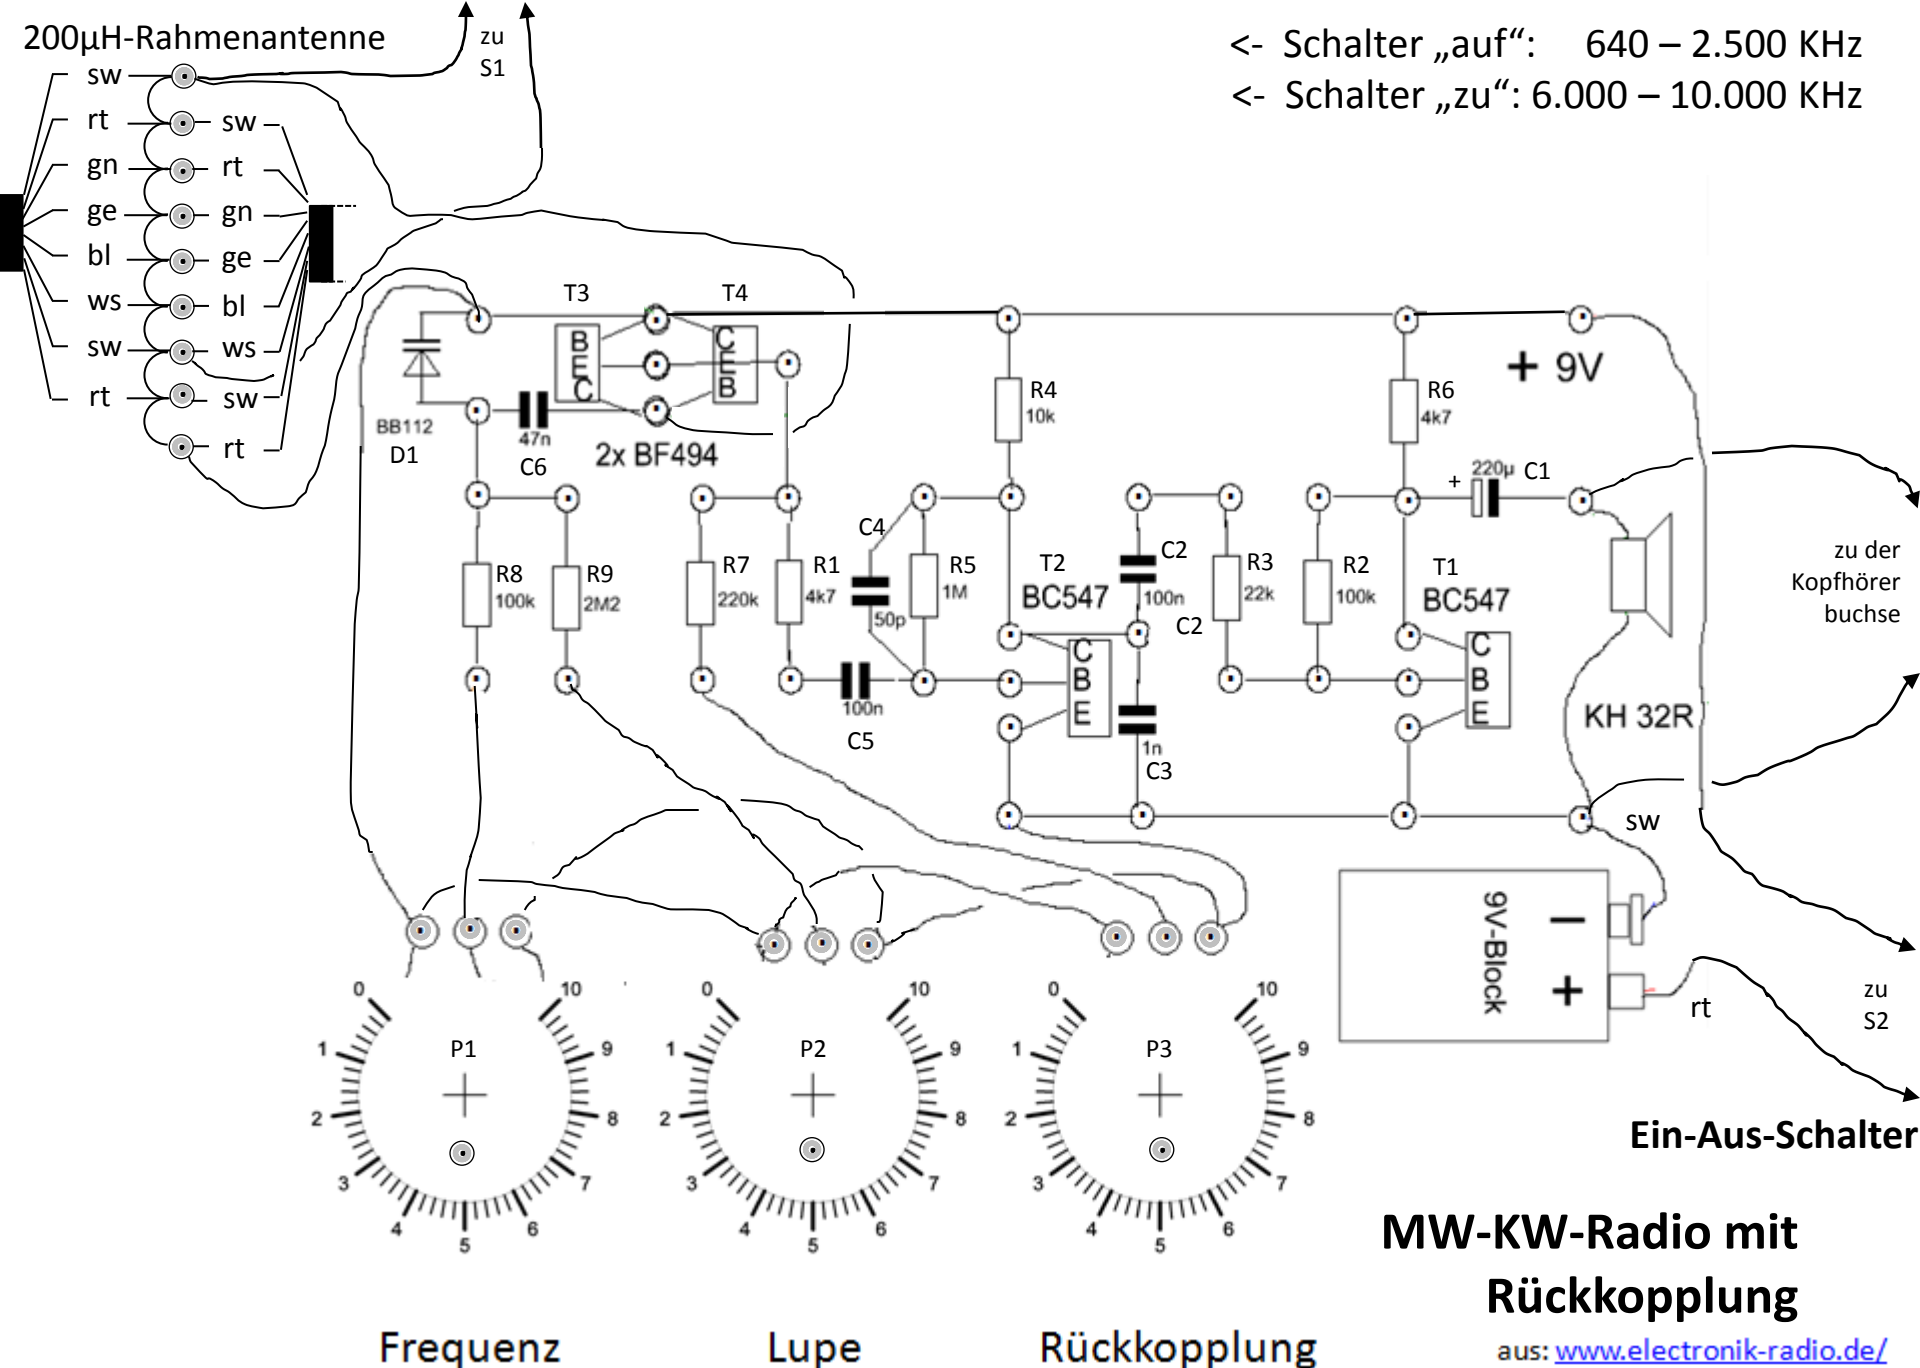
200µH-Rahmenantenne

zu S1

<- Schalter „auf“: 640 – 2.500 KHz
<- Schalter „zu“: 6.000 – 10.000 KHz

sw
rt
gn
ge
bl
ws
sw
rt

sw
rt
gn
ge
bl
ws
sw
rt

T3
T4
B E C
C E B
BB112
D1
47n
C6
2x BF494

R4
10k
R6
4k7
+ 9V
220µ C1
+

R8
100k
R9
2M2
R7
220k
R1
4k7
C4
50p
R5
1M
T2
BC547
C2
100n
C2
R3
22k
R2
100k
T1
BC547
C B E
C B E
100n
C5
1n
C3

zu der Kopfhörer buchse

KH 32R

sw

9V-Block
−
+
rt

zu S2

Ein-Aus-Schalter

0 1 2 3 4 5 6 7 8 9 10
P1
0 1 2 3 4 5 6 7 8 9 10
P2
0 1 2 3 4 5 6 7 8 9 10
P3

Frequenz
Lupe
Rückkopplung

MW-KW-Radio mit Rückkopplung

aus: www.electronik-radio.de/